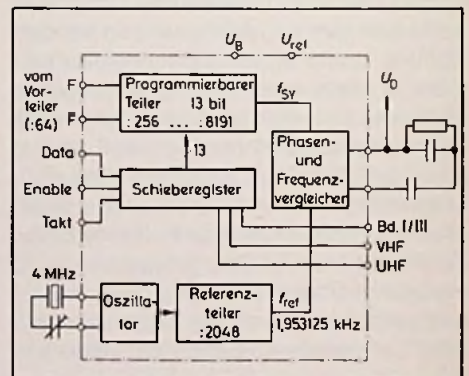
$U_B$ $U_{ref}$

vom Vorteiler (:64)

F

F

Programmierbarer Teiler 13 bit
:256 ... :8191

$f_{SY}$

$U_D$

13

Data

Enable

Takt

Schieberegister

Phasen- und Frequenzvergleicher

Bd. I/III

VHF

UHF

4 MHz

Oszillator

Referenzteiler :2048

$f_{ref}$

1,953125 kHz